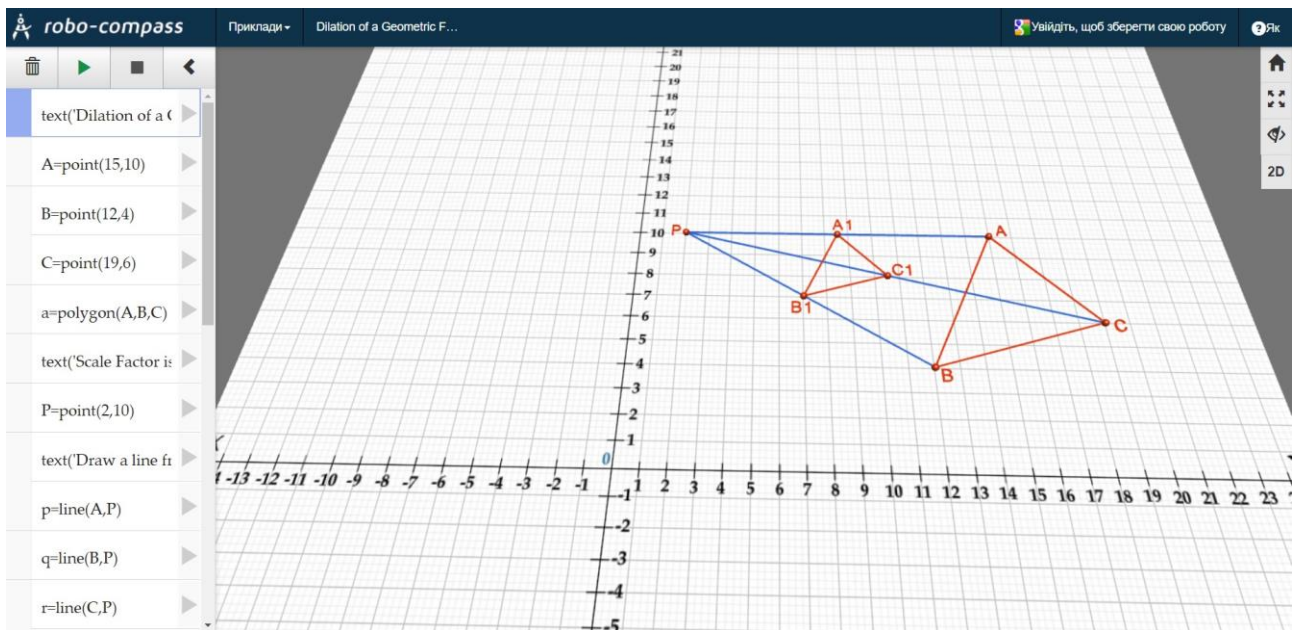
robo-compass

Приклади ▾

Dilation of a Geometric F...

Увійдіть, щоб зберегти свою роботу

Як

2D

text('Dilation of a (

A=point(15,10)

B=point(12,4)

C=point(19,6)

a=polygon(A,B,C)

text('Scale Factor is

P=point(2,10)

text('Draw a line fr

p=line(A,P)

q=line(B,P)

r=line(C,P)

21
20
19
18
17
16
15
14
13
12
11
10
9
8
7
6
5
4
3
2
1
0
-1
-2
-3
-4
-5

-13 -12 -11 -10 -9 -8 -7 -6 -5 -4 -3 -2 -1 1 2 3 4 5 6 7 8 9 10 11 12 13 14 15 16 17 18 19 20 21 22 23

P
A1
A
C1
B1
C
B